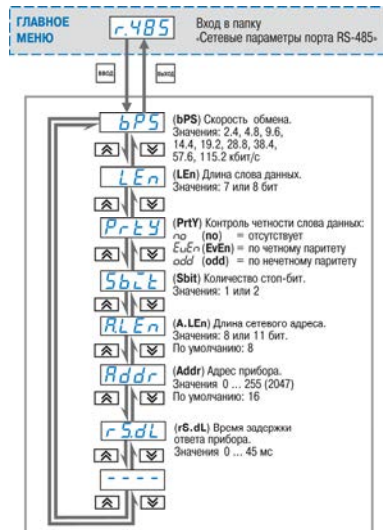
ГЛАВНОЕ МЕНЮ

r.485

Вход в папку «Сетевые параметры порта RS-485»

ввод

выход

bPS

(bPS) Скорость обмена. Значения: 2.4, 4.8, 9.6, 14.4, 19.2, 28.8, 38.4, 57.6, 115.2 кбит/с

LEn

(LEn) Длина слова данных. Значения: 7 или 8 бит

PrtY

(PrtY) Контроль четности слова данных:
no (no) = отсутствует
EuEn (EvEn) = по четному паритету
odd (odd) = по нечетному паритету

Sbit

(Sbit) Количество стоп-бит. Значения: 1 или 2

A.LEn

(A.LEn) Длина сетевого адреса. Значения: 8 или 11 бит. По умолчанию: 8

Addr

(Addr) Адрес прибора. Значения 0 ... 255 (2047) По умолчанию: 16

r5.dL

(rS.dL) Время задержки ответа прибора. Значения 0 ... 45 мс

----